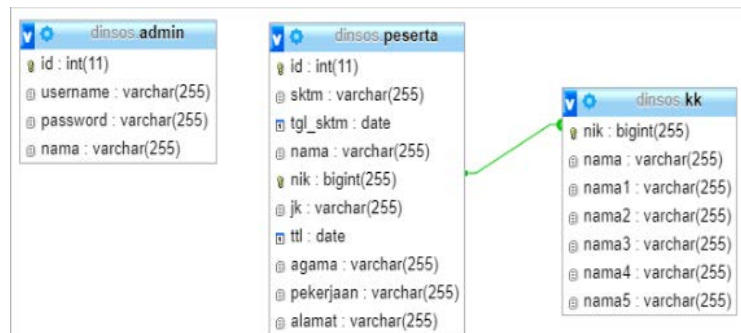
dinsos.admin
id : int(11)
username : varchar(255)
password : varchar(255)
nama : varchar(255)

dinsos.peserta
id : int(11)
sktm : varchar(255)
tgl_sktm : date
nama : varchar(255)
nik : bigint(255)
jk : varchar(255)
ttl : date
agama : varchar(255)
pekerjaan : varchar(255)
alamat : varchar(255)

dinsos.kk
nik : bigint(255)
nama : varchar(255)
nama1 : varchar(255)
nama2 : varchar(255)
nama3 : varchar(255)
nama4 : varchar(255)
nama5 : varchar(255)